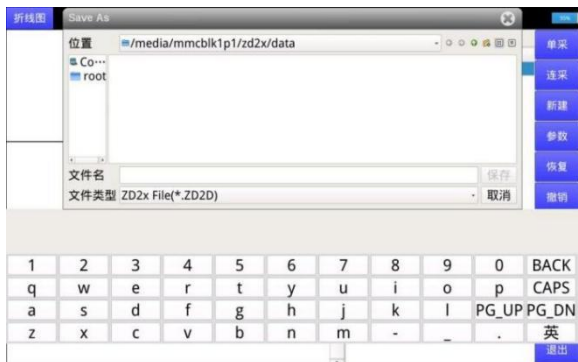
折线图

Save As

位置 /media/mmcblk1p1/zd2x/data

Co···
root

文件名
保存

文件类型 ZD2x File(*.ZD2D)
取消

单采
连采
新建
参数
恢复
撤销

1 2 3 4 5 6 7 8 9 0 BACK
q w e r t y u i o p CAPS
a s d f g h j k l PG_UP PG_DN
z x c v b n m - _ . 英

退出